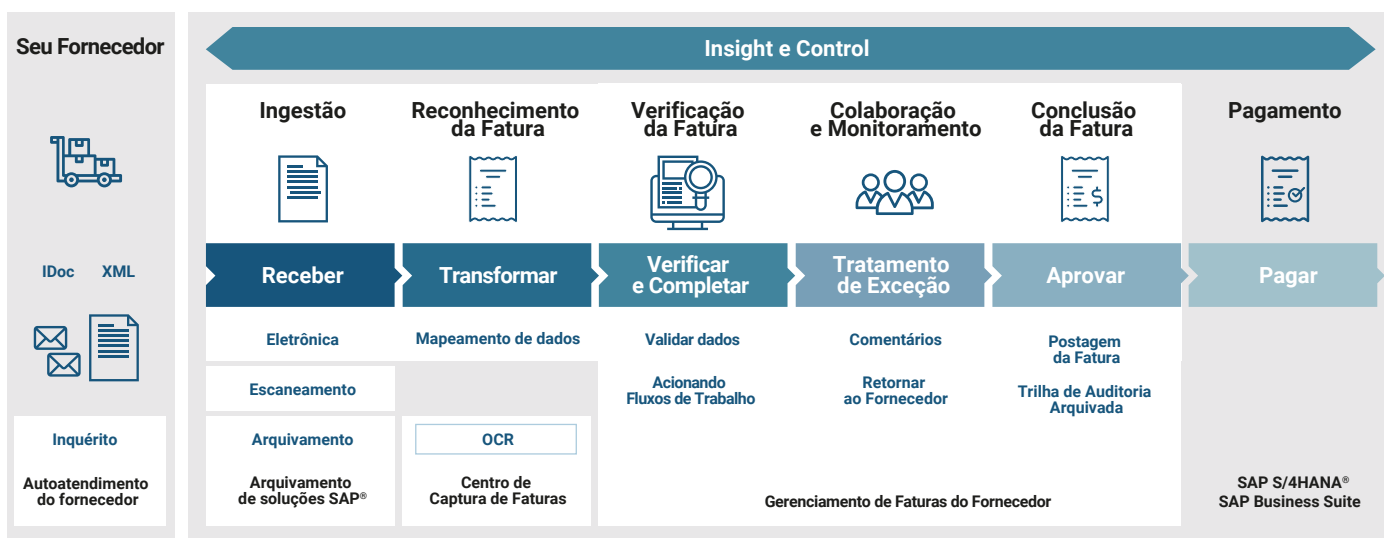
Seu Fornecedor

IDoc XML

Inquérito

Autoatendimento do fornecedor

Insight e Control

Ingestão

Reconhecimento da Fatura

Verificação da Fatura

Colaboração e Monitoramento

Conclusão da Fatura

Pagamento

Receber

Transformar

Verificar e Completar

Tratamento de Exceção

Aprovar

Pagar

Eletrônica

Escaneamento

Arquivamento

Arquivamento de soluções SAP®

Mapeamento de dados

OCR

Centro de Captura de Faturas

Validar dados

Acionando Fluxos de Trabalho

Comentários

Retornar ao Fornecedor

Postagem da Fatura

Trilha de Auditoria Arquivada

Gerenciamento de Faturas do Fornecedor

SAP S/4HANA®
SAP Business Suite